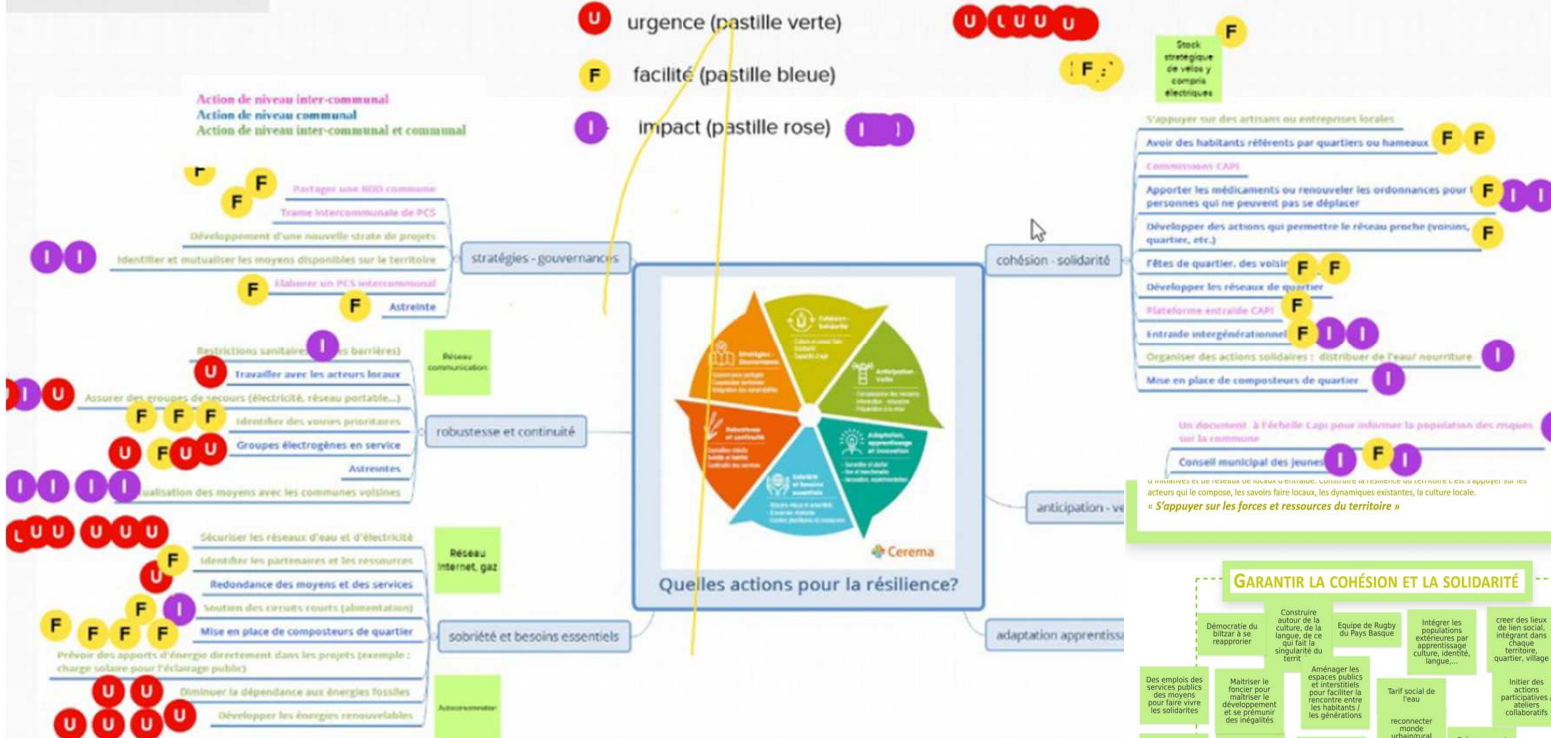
U urgence (pastille verte)

F facilité (pastille bleue)

I impact (pastille rose)

Action de niveau inter-communal
Action de niveau communal
Action de niveau inter-communal et communal

stratégies - gouvernances

Partager une BDD commune
Trame intercommunale de PCS
Développement d'une nouvelle strate de projets
Identifier et mutualiser les moyens disponibles sur le territoire
Elaborer un PCS intercommunal
Astreinte

robustesse et continuité

Restrictions sanitaires (gestes barrières)
Réseau communication
Travailler avec les acteurs locaux
Assurer des groupes de secours (électricité, réseau portable...)
Identifier des voines prioritaires
Groupes électrogènes en service
Astreintes
Mutualisation des moyens avec les communes voisines

sobriété et besoins essentiels

Sécuriser les réseaux d'eau et d'électricité
Réseau internet, gaz
Identifier les partenaires et les ressources
Redondance des moyens et des services
Soutien des circuits courts (alimentation)
Mise en place de composteurs de quartier
Prévoir des apports d'énergie directement dans les projets (exemple : charge solaire pour l'éclairage public)
Diminuer la dépendance aux énergies fossiles
Autoconsommation
Développer les énergies renouvelables

Quelles actions pour la résilience?

Cerema

Stock stratégique de vélos y compris électriques

cohésion - solidarité

S'appuyer sur des artisans ou entreprises locales
Avoir des habitants référents par quartiers ou hameaux
Commissions CAPI
Apporter les médicaments ou renouveler les ordonnances pour les personnes qui ne peuvent pas se déplacer
Développer des actions qui permettre le réseau proche (voisins, quartier, etc.)
Fêtes de quartier, des voisins
Développer les réseaux de quartier
Plateforme entraide CAPI
Entraide intergénérationnelle
Organiser des actions solidaires : distribuer de l'eau/ nourriture
Mise en place de composteurs de quartier

anticipation - ve

Un document à l'échelle Capi pour informer la population des risques sur la commune
Conseil municipal des jeunes

d'initiatives et de réseaux de locaux d'entraide. Construire la résilience du territoire c'est s'appuyer sur les acteurs qui le compose, les savoirs faire locaux, les dynamiques existantes, la culture locale.
« S'appuyer sur les forces et ressources du territoire »

adaptation apprentissa

GARANTIR LA COHÉSION ET LA SOLIDARITÉ

Démocratie du biltzar à se reapproprier
Construire autour de la culture, de la langue, de ce qui fait la singularité du territ
Equipe de Rugby du Pays Basque
Intégrer les populations extérieures par apprentissage culture, identité, langue,...
creer des lieux de lien social, intégrant dans chaque territoire, quartier, village
Des emplois des services publics des moyens pour faire vivre les solidarites
Maitriser le foncier pour maitriser le développement et se prémunir des inégalités
Aménager les espaces publics et interstitiels pour faciliter la rencontre entre les habitants / les générations
Tarif social de l'eau
Initier des actions participatives / ateliers collaboratifs
reconnecter monde urbain/rural